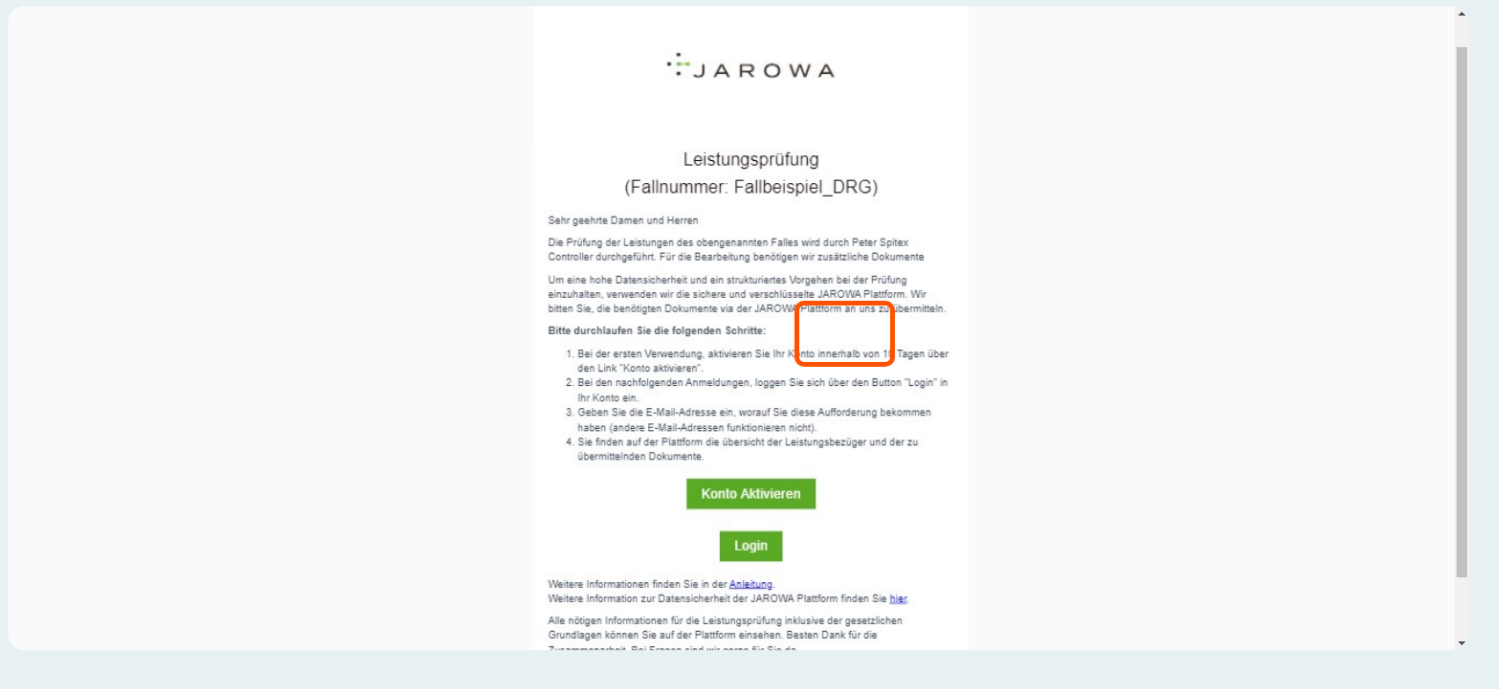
JAROWA

Leistungsprüfung
(Fallnummer: Fallbeispiel_DRG)

Sehr geehrte Damen und Herren

Die Prüfung der Leistungen des obengenannten Falles wird durch Peter Spitex Controller durchgeführt. Für die Bearbeitung benötigen wir zusätzliche Dokumente

Um eine hohe Datensicherheit und ein strukturiertes Vorgehen bei der Prüfung einzuhalten, verwenden wir die sichere und verschlüsselte JAROWA Plattform. Wir bitten Sie, die benötigten Dokumente via der JAROWA Plattform an uns zu übermitteln.

Bitte durchlaufen Sie die folgenden Schritte:

1. Bei der ersten Verwendung, aktivieren Sie Ihr Konto innerhalb von 1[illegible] Tagen über den Link "Konto aktivieren".
2. Bei den nachfolgenden Anmeldungen, loggen Sie sich über den Button "Login" in Ihr Konto ein.
3. Geben Sie die E-Mail-Adresse ein, worauf Sie diese Aufforderung bekommen haben (andere E-Mail-Adressen funktionieren nicht).
4. Sie finden auf der Plattform die übersicht der Leistungsbezüger und der zu übermittelnden Dokumente.

Konto Aktivieren

Login

Weitere Informationen finden Sie in der Anleitung.
Weitere Information zur Datensicherheit der JAROWA Plattform finden Sie hier.

Alle nötigen Informationen für die Leistungsprüfung inklusive der gesetzlichen Grundlagen können Sie auf der Plattform einsehen. Besten Dank für die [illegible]